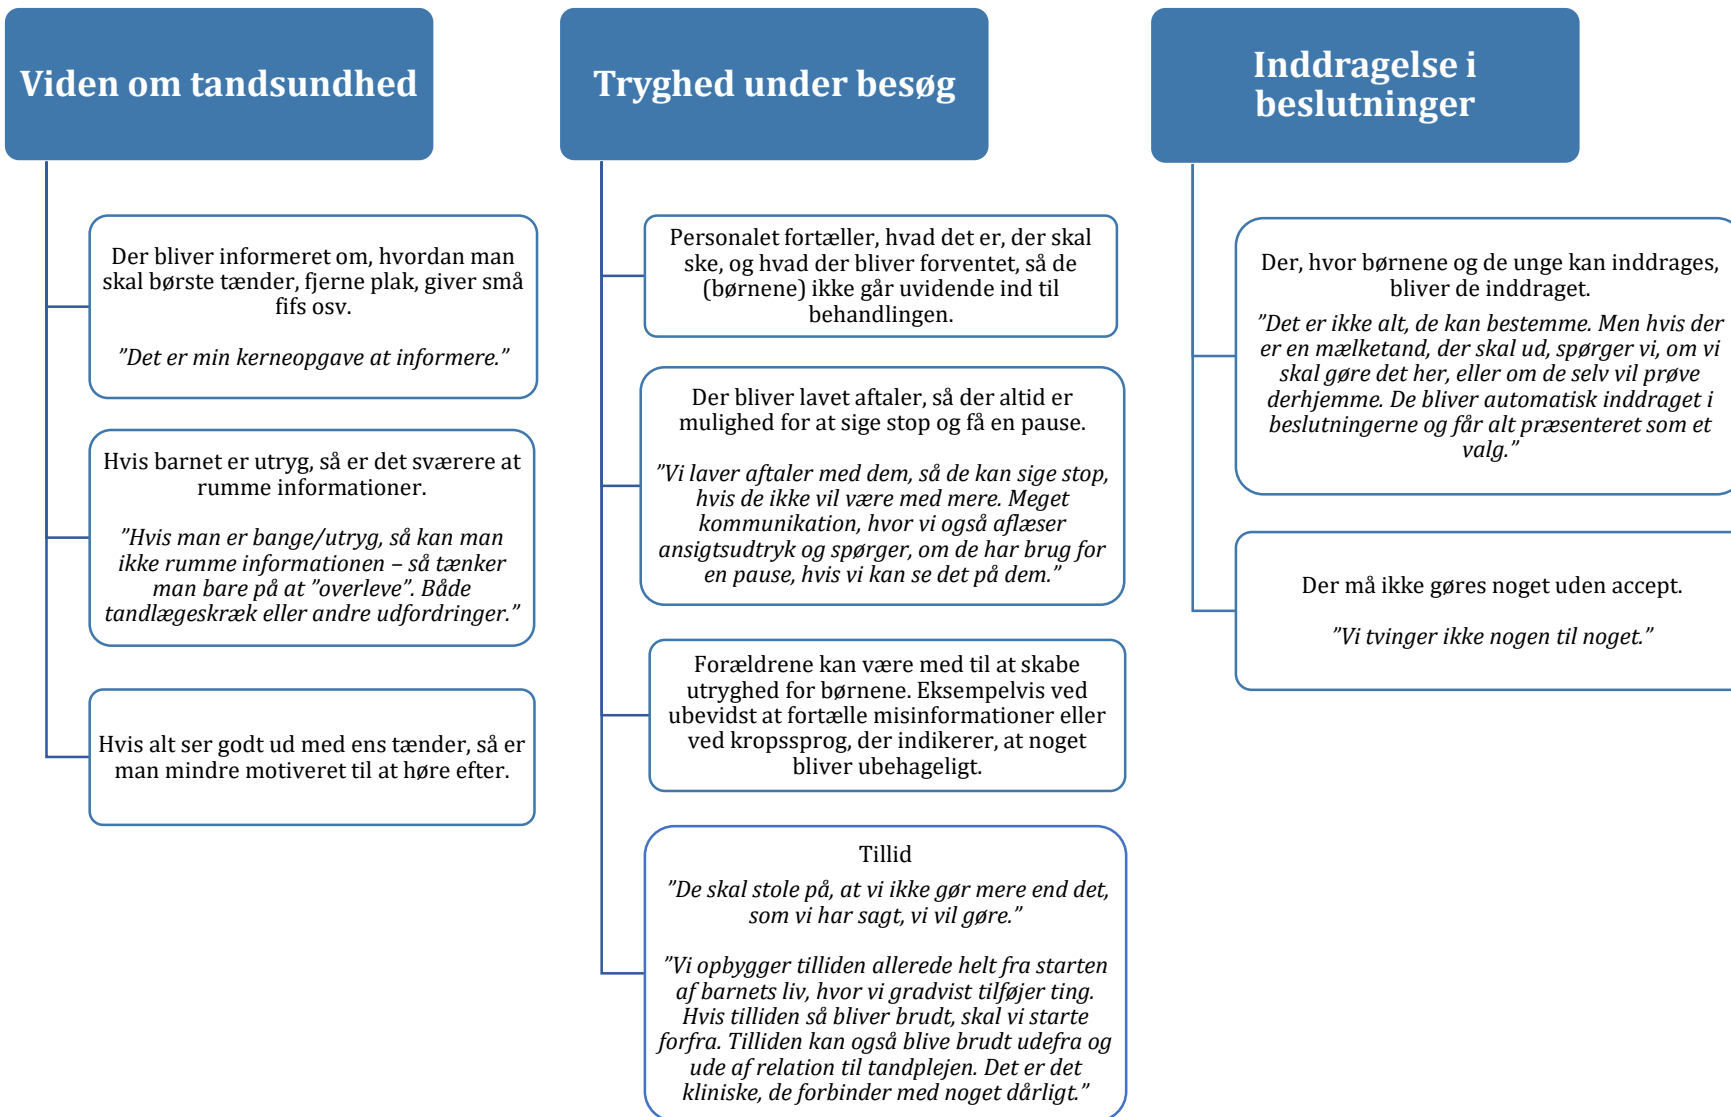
Viden om tandsundhed

Der bliver informeret om, hvordan man skal børste tænder, fjerne plak, giver små fifs osv.

”Det er min kerneopgave at informere.”

Hvis barnet er utryg, så er det sværere at rumme informationer.

”Hvis man er bange/utryg, så kan man ikke rumme informationen – så tænker man bare på at ”overleve”. Både tandlægeskræk eller andre udfordringer.”

Hvis alt ser godt ud med ens tænder, så er man mindre motiveret til at høre efter.

Tryghed under besøg

Personalet fortæller, hvad det er, der skal ske, og hvad der bliver forventet, så de (børnene) ikke går uvidende ind til behandlingen.

Der bliver lavet aftaler, så der altid er mulighed for at sige stop og få en pause.

”Vi laver aftaler med dem, så de kan sige stop, hvis de ikke vil være med mere. Meget kommunikation, hvor vi også aflæser ansigtsudtryk og spørger, om de har brug for en pause, hvis vi kan se det på dem.”

Forældrene kan være med til at skabe utryghed for børnene. Eksempelvis ved ubevidst at fortælle misinformationer eller ved kropssprog, der indikerer, at noget bliver ubehageligt.

Tillid
”De skal stole på, at vi ikke gør mere end det, som vi har sagt, vi vil gøre.”

”Vi opbygger tilliden allerede helt fra starten af barnets liv, hvor vi gradvist tilføjer ting. Hvis tilliden så bliver brudt, skal vi starte forfra. Tilliden kan også blive brudt udefra og ude af relation til tandplejen. Det er det kliniske, de forbinder med noget dårligt.”

Inddragelse i beslutninger

Der, hvor børnene og de unge kan inddrages, bliver de inddraget.
”Det er ikke alt, de kan bestemme. Men hvis der er en mælketand, der skal ud, spørger vi, om vi skal gøre det her, eller om de selv vil prøve derhjemme. De bliver automatisk inddraget i beslutningerne og får alt præsenteret som et valg.”

Der må ikke gøres noget uden accept.

”Vi tvinger ikke nogen til noget.”